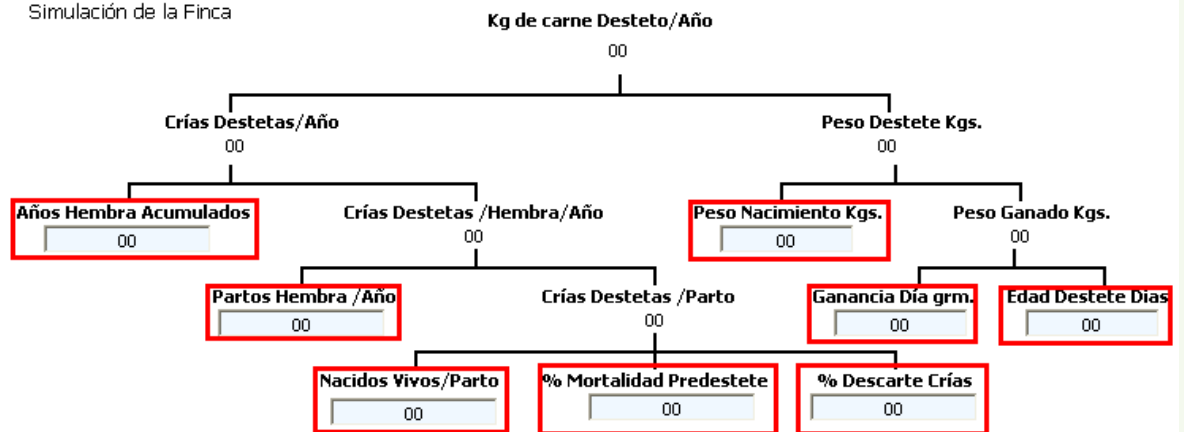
Simulación de la Finca

Kg de carne Desteto/Año
00

Crías Destetas/Año
00

Peso Destete Kgs.
00

Años Hembra Acumulados
00

Crías Destetas /Hembra/Año
00

Peso Nacimiento Kgs.
00

Peso Ganado Kgs.
00

Partos Hembra /Año
00

Crías Destetas /Parto
00

Ganancia Día grm.
00

Edad Destete Dias
00

Nacidos Vivos/Parto
00

% Mortalidad Predestete
00

% Descarte Crías
00